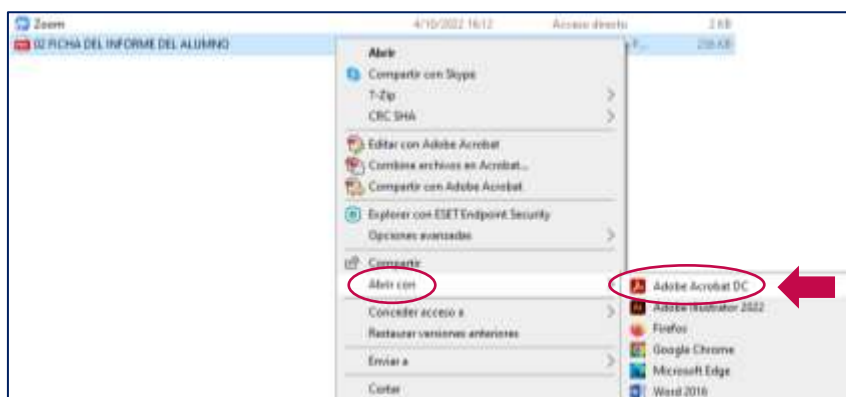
Zoom 4/10/2022 16:12 Acceso directo 2 KB
02 FICHA DEL INFORME DEL ALUMNO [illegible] 258 KB

Abrir
Compartir con Skype
7-Zip
CRC SHA
Editar con Adobe Acrobat
Combine archivos en Acrobat...
Compartir con Adobe Acrobat
Explorar con ESET Endpoint Security
Opciones avanzadas
Compartir
Abrir con
Conceder acceso a
Restaurar versiones anteriores
Enviar a
Cortar

Adobe Acrobat DC
Adobe Illustrator 2022
Firefox
Google Chrome
Microsoft Edge
Word 2016